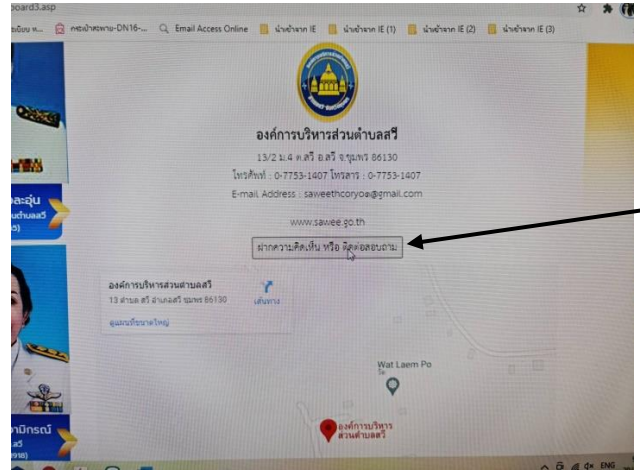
board3.asp

ระเบียบ ห... กองเจ้าพนักงาน-DN16-... Email Access Online นำเข้าจาก IE นำเข้าจาก IE (1) นำเข้าจาก IE (2) นำเข้าจาก IE (3)

องค์การบริหารส่วนตำบลสวี

13/2 ม.4 ต.สวี อ.สวี จ.ชุมพร 86130

โทรศัพท์ : 0-7753-1407 โทรสาร : 0-7753-1407

E-mail Address : saweethcoryoa@gmail.com

www.sawee.go.th

ฝากความคิดเห็น หรือ ติดต่อสอบถาม

องค์การบริหารส่วนตำบลสวี

13 ตำบล สวี อำเภอสวี ชุมพร 86130

เส้นทาง

ดูแผนที่ขนาดใหญ่

Wat Laem Po

องค์การบริหาร ส่วนตำบลสวี

ละอุ่น

นตำบลสวี

ภาภรณ์

ENG